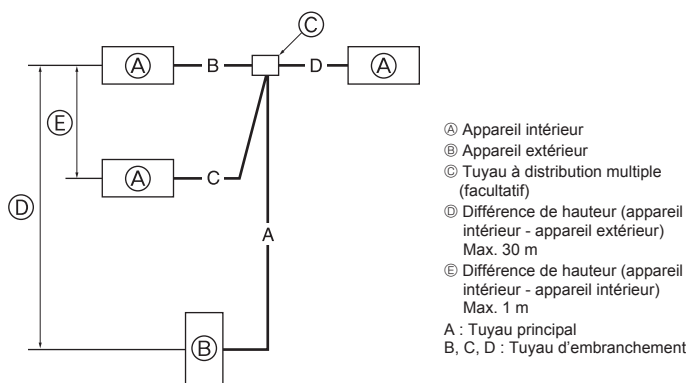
Ⓒ

Ⓐ B D Ⓐ

Ⓔ

Ⓓ

Ⓐ C

A

Ⓑ

Ⓐ Appareil intérieur
Ⓑ Appareil extérieur
Ⓒ Tuyau à distribution multiple (facultatif)
Ⓓ Différence de hauteur (appareil intérieur - appareil extérieur) Max. 30 m
Ⓔ Différence de hauteur (appareil intérieur - appareil intérieur) Max. 1 m
A : Tuyau principal
B, C, D : Tuyau d'embranchement